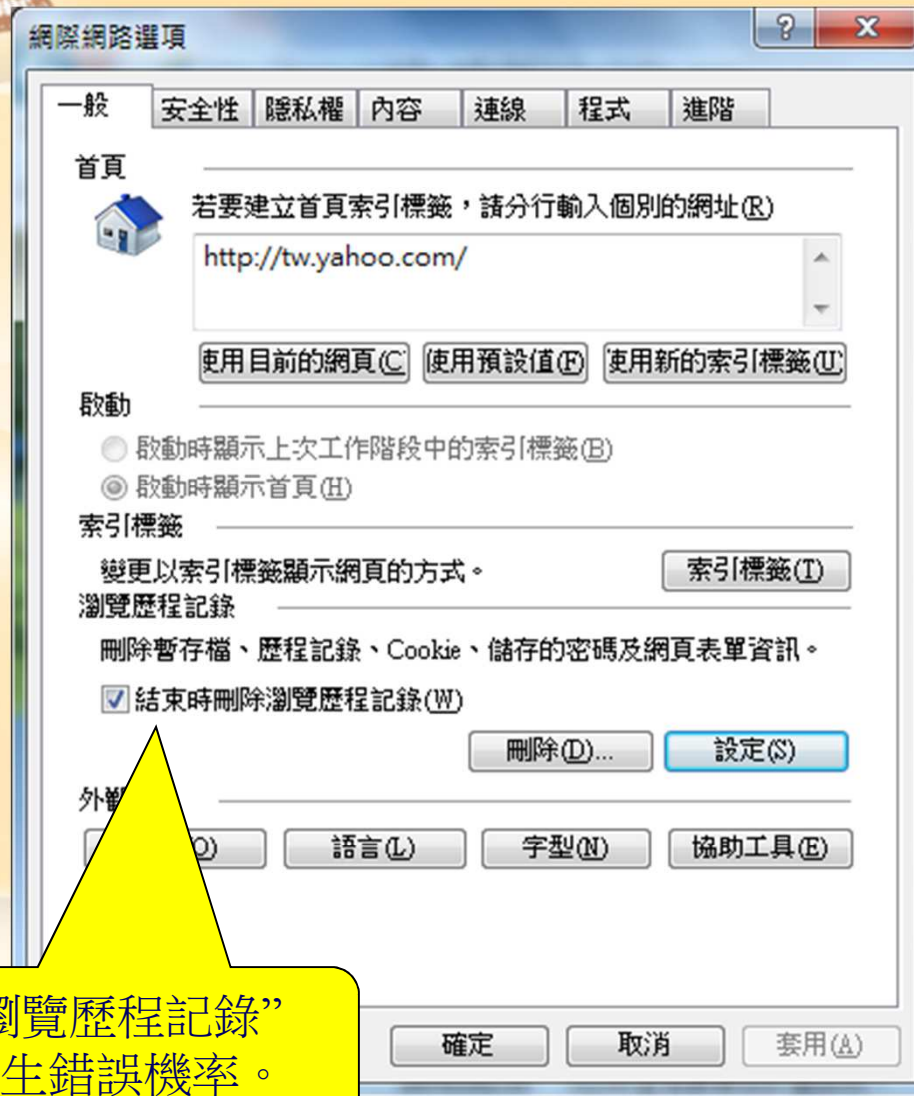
網際網路選項

?

X

一般 | 安全性 | 隱私權 | 內容 | 連線 | 程式 | 進階

首頁

若要建立首頁索引標籤，請分行輸入個別的網址(R)

http://tw.yahoo.com/

使用目前的網頁(C) 使用預設值(F) 使用新的索引標籤(U)

啟動

啟動時顯示上次工作階段中的索引標籤(B)

啟動時顯示首頁(H)

索引標籤

變更以索引標籤顯示網頁的方式。

索引標籤(T)

瀏覽歷程記錄

刪除暫存檔、歷程記錄、Cookie、儲存的密碼及網頁表單資訊。

結束時刪除瀏覽歷程記錄(W)

刪除(D)... 設定(S)

外觀

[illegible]O) 語言(L) 字型(N) 協助工具(E)

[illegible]瀏覽歷程記錄"
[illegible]生錯誤機率。

確定 取消 套用(A)